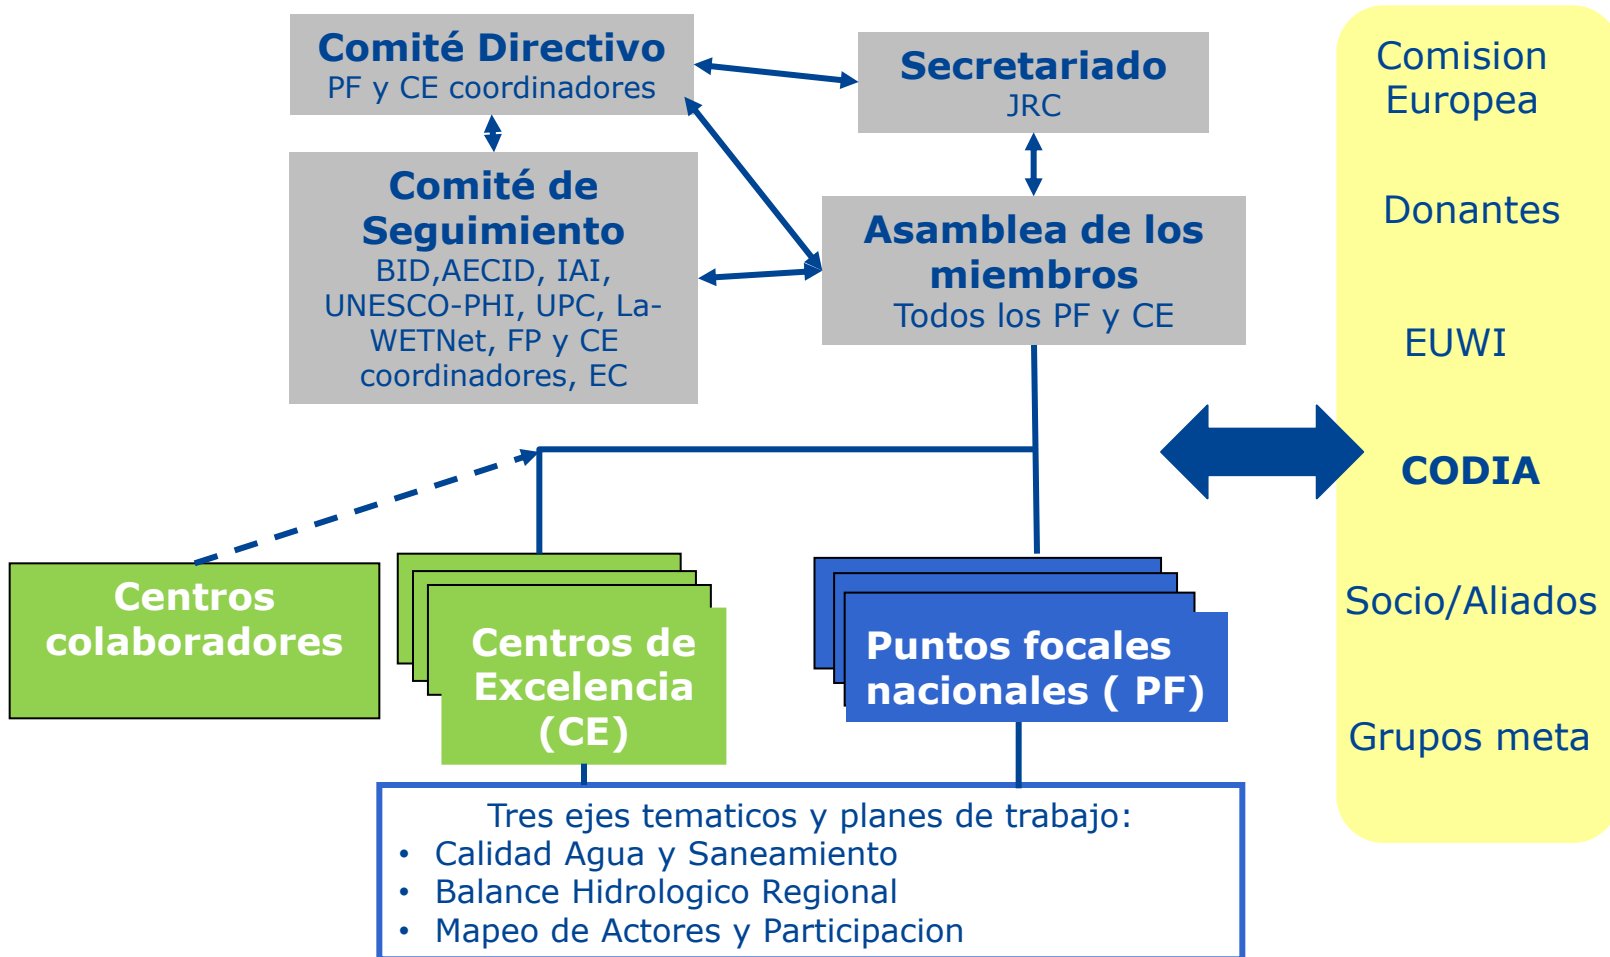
Comité Directivo
PF y CE coordinadores

Secretariado
JRC

Comité de Seguimiento
BID,AECID, IAI, UNESCO-PHI, UPC, La-WETNet, FP y CE coordinadores, EC

Asamblea de los miembros
Todos los PF y CE

Centros colaboradores

Centros de Excelencia (CE)

Puntos focales nacionales ( PF)

Tres ejes tematicos y planes de trabajo:
• Calidad Agua y Saneamiento
• Balance Hidrologico Regional
• Mapeo de Actores y Participacion

Comision Europea

Donantes

EUWI

CODIA

Socio/Aliados

Grupos meta